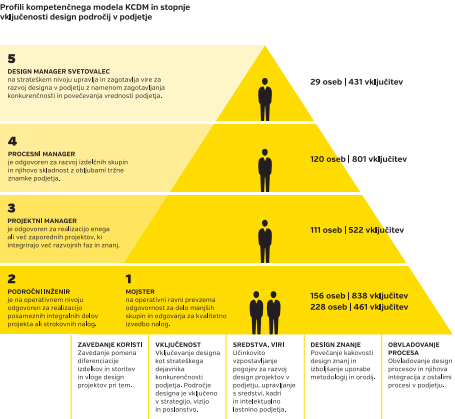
Profili kompetenčnega modela KCDM in stopnje vključenosti design področij v podjetje

5
DESIGN MANAGER SVETOVALEC
na strateškem nivoju upravlja in zagotavlja vire za razvoj designa v podjetju z namenom zagotavljanja konkurenčnosti in povečevanja vrednosti podjetja.

29 oseb | 431 vključitev

4
PROCESNI MANAGER
je odgovoren za razvoj izdelčnih skupin in njihovo skladnost z obljubami tržne znamke podjetja.

120 oseb | 801 vključitev

3
PROJEKTNI MANAGER
je odgovoren za realizacijo enega ali več zaporednih projektov, ki integrirajo več razvojnih faz in znanj.

111 oseb | 522 vključitev

2
PODROČNI INŽENIR
je na operativnem nivoju odgovoren za realizacijo posameznih integralnih delov projekta ali strokovnih nalog.

1
MOJSTER
na operativni ravni prevzema odgovornost za delo manjših skupin in odgovarja za kvalitetno izvedbo nalog.

156 oseb | 838 vključitev
228 oseb | 461 vključitev

ZAVEDANJE KORISTI
Zavedanje pomena diferenciacije izdelkov in storitev in vloge design projektov pri tem.

VKLJUČENOST
Vključevanje designa kot strateškega dejavnika konkurenčnosti podjetja. Področje designa je vključeno v strategijo, vizijo in poslanstvo.

SREDSTVA, VIRI
Učinkovito vzpostavljanje pogojev za razvoj design projektov v podjetju, upravljanje s sredstvi, kadri in intelektualno lastnino podjetja.

DESIGN ZNANJE
Povečanje kakovosti design znanj in izboljšanje uporabe metodologij in orodij.

OBVLADOVANJE PROCESA
Obvladovanje design procesov in njihova integracija z ostalimi procesi v podjetju.